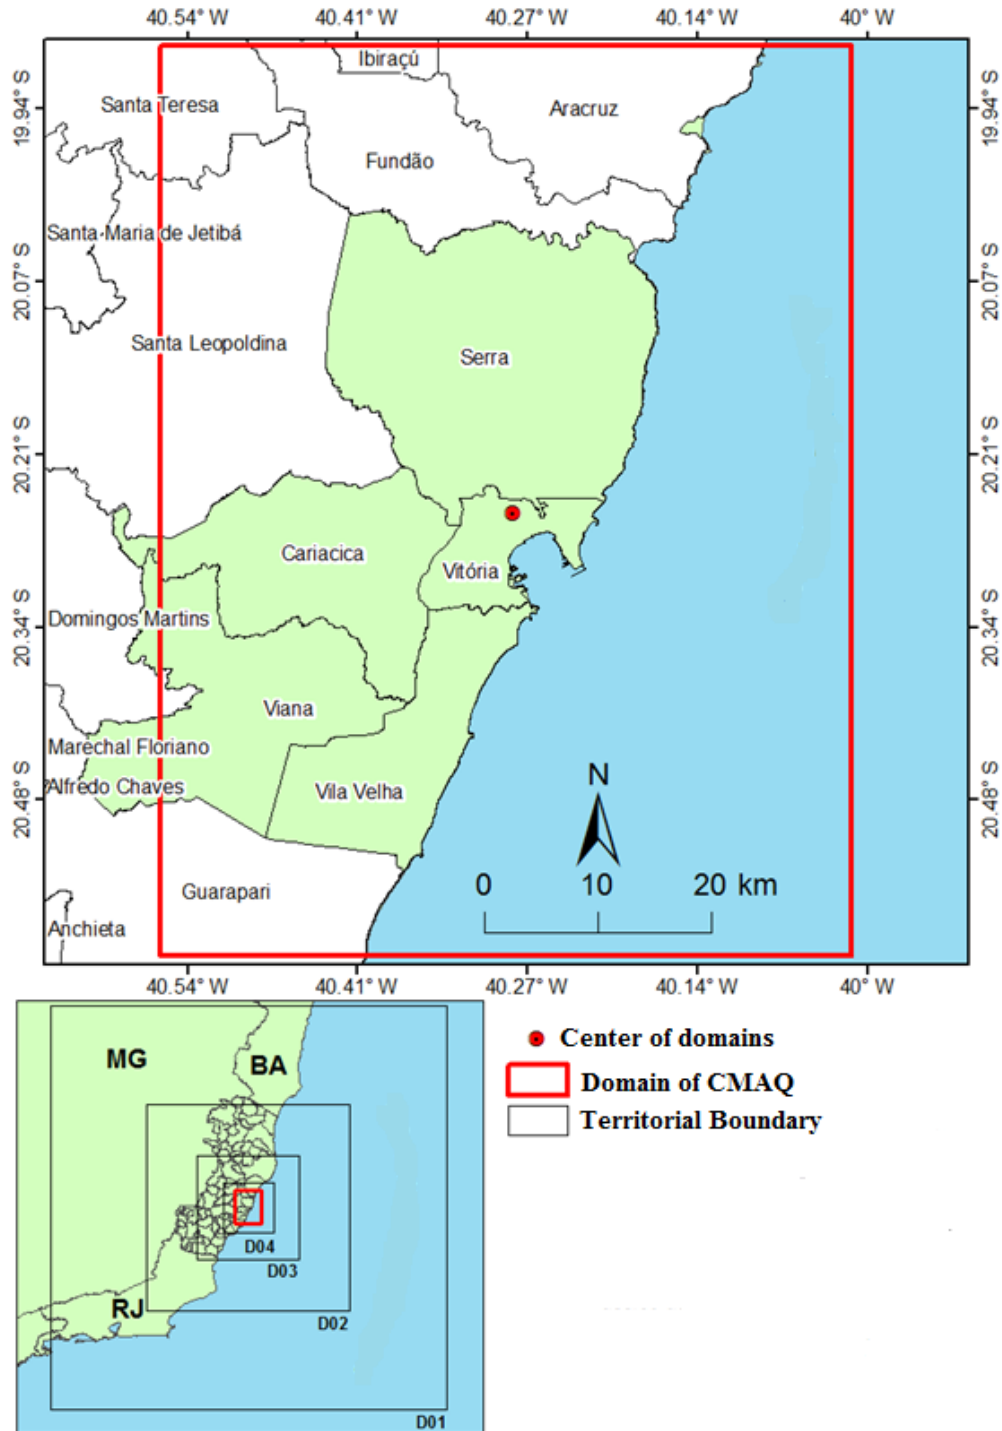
40.54° W 40.41° W 40.27° W 40.14° W 40° W

19.94° S
20.07° S
20.21° S
20.34° S
20.48° S

19.94° S
20.07° S
20.21° S
20.34° S
20.48° S

Ibiraçú
Santa Teresa
Aracruz
Fundão
Santa Maria de Jetibá
Santa Leopoldina
Serra
Cariacica
Vitória
Domingos Martins
Viana
Marechal Floriano
Alfredo Chaves
Vila Velha
Guarapari
Anchieta

N
0 10 20 km

40.54° W 40.41° W 40.27° W 40.14° W 40° W

MG
BA
RJ
D04
D03
D02
D01

Center of domains
Domain of CMAQ
Territorial Boundary